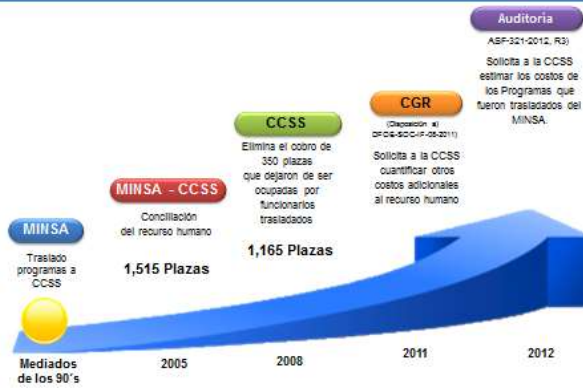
Auditoria

ASF-321-2012, R3)

Solicita a la CCSS estimar los costos de los Programas que fueron trasladados del MINSA.

CGR

(Disposición a) DFOE-SOC-IF-08-2011)

Solicita a la CCSS cuantificar otros costos adicionales al recurso humano

CCSS

Elimina el cobro de 350 plazas que dejaron de ser ocupadas por funcionarios trasladados

1,165 Plazas

MINSA - CCSS

Conciliación del recurso humano

1,515 Plazas

MINSA

Traslado programas a CCSS

Mediados de los 90´s

2005

2008

2011

2012